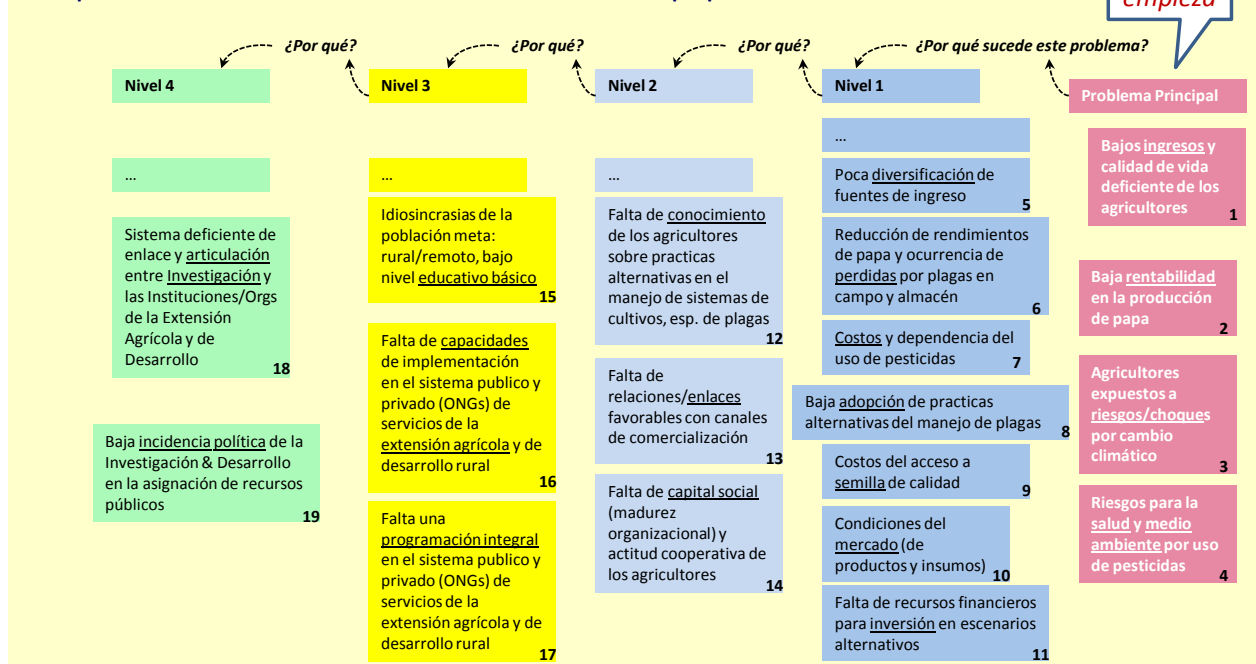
empieza

¿Por qué? ¿Por qué? ¿Por qué? ¿Por qué sucede este problema?

Nivel 4

...

Sistema deficiente de enlace y articulación entre Investigación y las Instituciones/Orgs de la Extensión Agrícola y de Desarrollo 18

Baja incidencia política de la Investigación & Desarrollo en la asignación de recursos públicos 19

Nivel 3

...

Idiosincrasias de la población meta: rural/remoto, bajo nivel educativo básico 15

Falta de capacidades de implementación en el sistema publico y privado (ONGs) de servicios de la extensión agrícola y de desarrollo rural 16

Falta una programación integral en el sistema publico y privado (ONGs) de servicios de la extensión agrícola y de desarrollo rural 17

Nivel 2

...

Falta de conocimiento de los agricultores sobre practicas alternativas en el manejo de sistemas de cultivos, esp. de plagas 12

Falta de relaciones/enlaces favorables con canales de comercialización 13

Falta de capital social (madurez organizacional) y actitud cooperativa de los agricultores 14

Nivel 1

...

Poca diversificación de fuentes de ingreso 5

Reducción de rendimientos de papa y ocurrencia de perdidas por plagas en campo y almacén 6

Costos y dependencia del uso de pesticidas 7

Baja adopción de practicas alternativas del manejo de plagas 8

Costos del acceso a semilla de calidad 9

Condiciones del mercado (de productos y insumos) 10

Falta de recursos financieros para inversión en escenarios alternativos 11

Problema Principal

Bajos ingresos y calidad de vida deficiente de los agricultores 1

Baja rentabilidad en la producción de papa 2

Agricultores expuestos a riesgos/choques por cambio climático 3

Riesgos para la salud y medio ambiente por uso de pesticidas 4